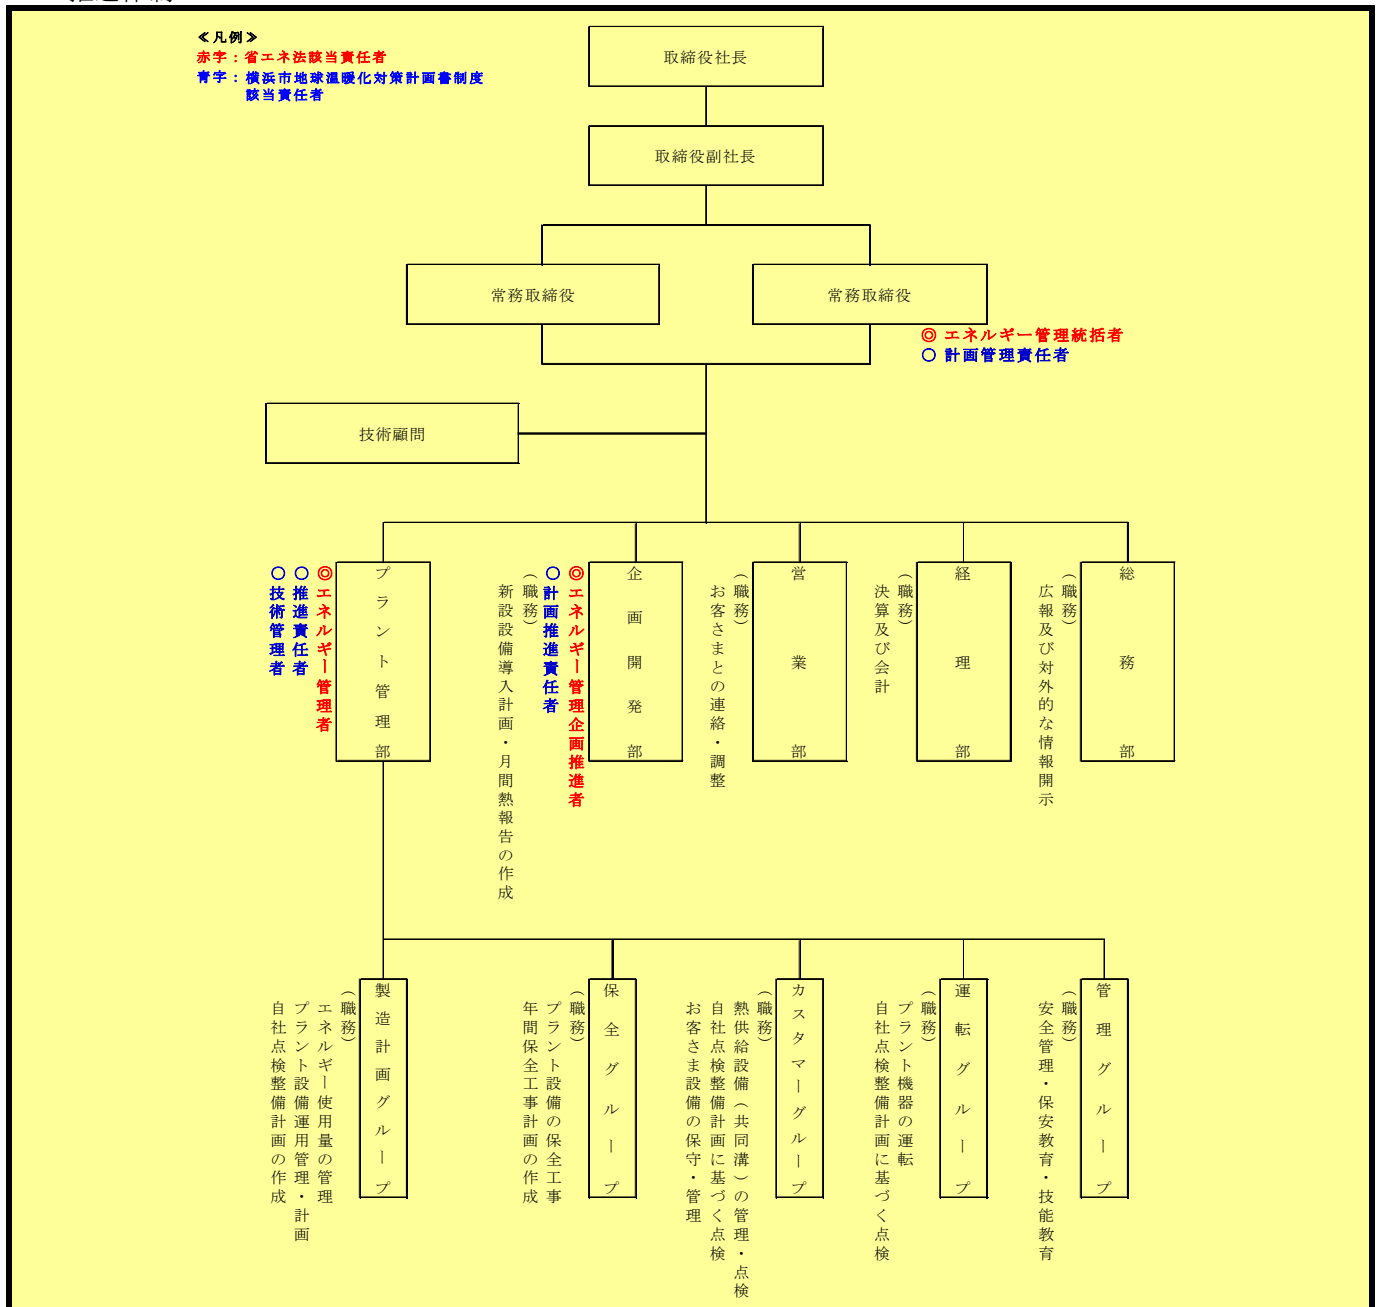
≪凡例≫
赤字：省エネ法該当責任者
青字：横浜市地球温暖化対策計画書制度該当責任者

取締役社長

取締役副社長

常務取締役

常務取締役

◎ エネルギー管理統括者
○ 計画管理責任者

技術顧問

プラント管理部
◎エネルギー管理者
○推進責任者
○技術管理者

企画開発部
◎エネルギー管理企画推進者
○計画推進責任者
（職務）
新設設備導入計画・月間熱報告の作成

営業部
（職務）
お客さまとの連絡・調整

経理部
（職務）
決算及び会計

総務部
（職務）
広報及び対外的な情報開示

製造計画グループ
（職務）
エネルギー使用量の管理
プラント設備運用管理・計画
自社点検整備計画の作成

保全グループ
（職務）
プラント設備の保全工事
年間保全工事計画の作成

カスタマーグループ
（職務）
熱供給設備（共同溝）の管理・点検
自社点検整備計画に基づく点検
お客さま設備の保守・管理

運転グループ
（職務）
プラント機器の運転
自社点検整備計画に基づく点検

管理グループ
（職務）
安全管理・保安教育・技能教育